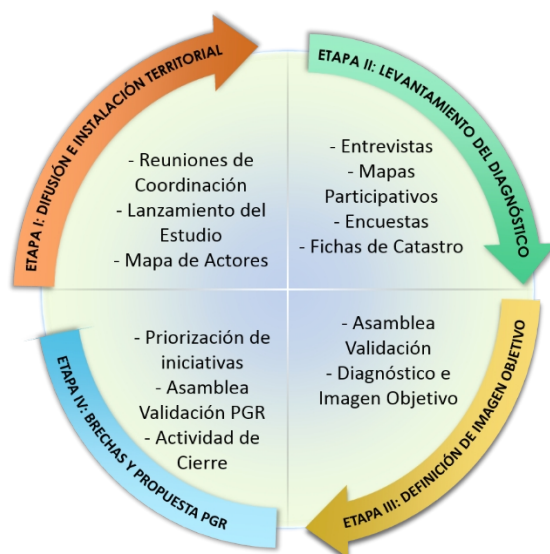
ETAPA I: DIFUSIÓN E INSTALACIÓN TERRITORIAL

- Reuniones de Coordinación
- Lanzamiento del Estudio
- Mapa de Actores

ETAPA II: LEVANTAMIENTO DEL DIAGNÓSTICO

- Entrevistas
- Mapas Participativos
- Encuestas
- Fichas de Catastro

ETAPA III: DEFINICIÓN DE IMAGEN OBJETIVO

- Asamblea Validación
- Diagnóstico e Imagen Objetivo

ETAPA IV: BRECHAS Y PROPUESTA PGR

- Priorización de iniciativas
- Asamblea Validación PGR
- Actividad de Cierre